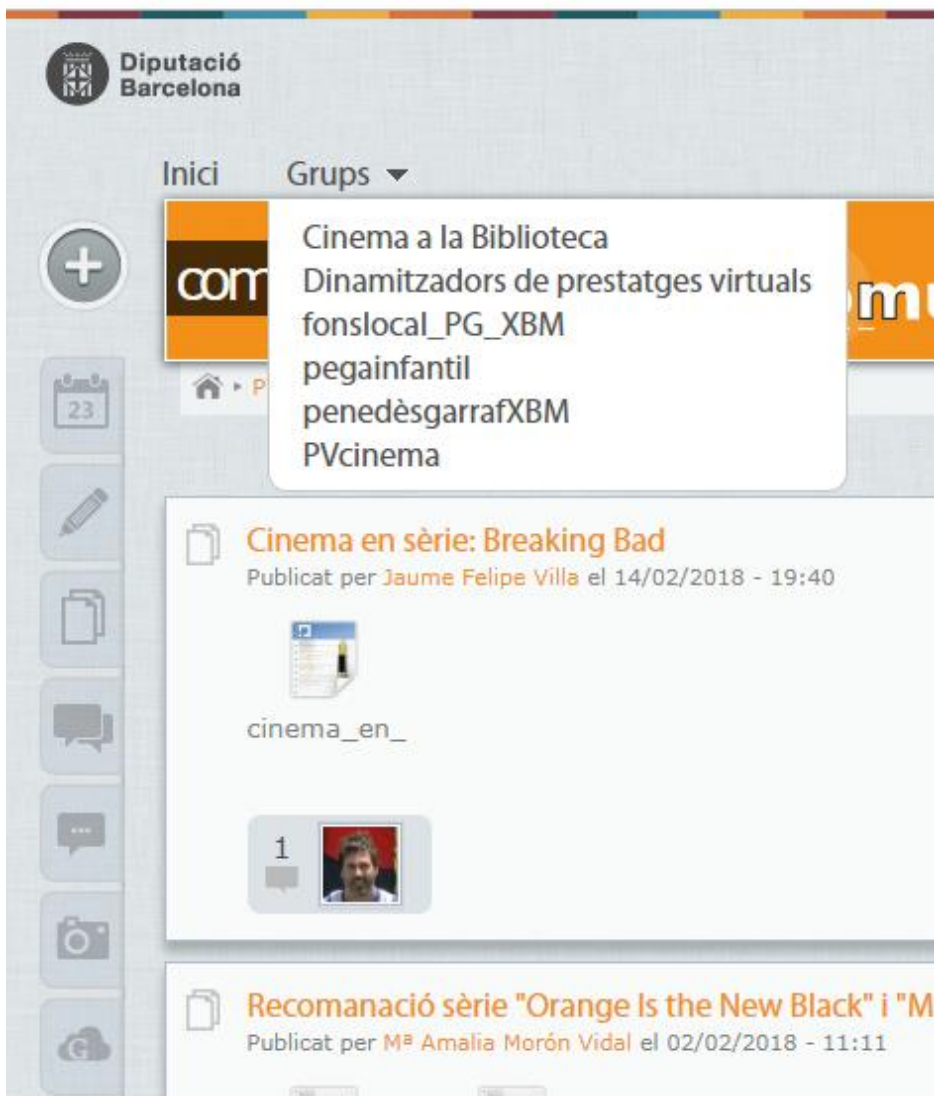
Diputació Barcelona

Inici Grups

Cinema a la Biblioteca
Dinamitzadors de prestatges virtuals
fonslocal_PG_XBM
pegainfantil
penedèsgarrafXBM
PVcinema

com

mu

23

P

Cinema en sèrie: Breaking Bad
Publicat per Jaume Felipe Villa el 14/02/2018 - 19:40

cinema_en_

1

Recomanació sèrie "Orange Is the New Black" i "M
Publicat per Mª Amalia Morón Vidal el 02/02/2018 - 11:11